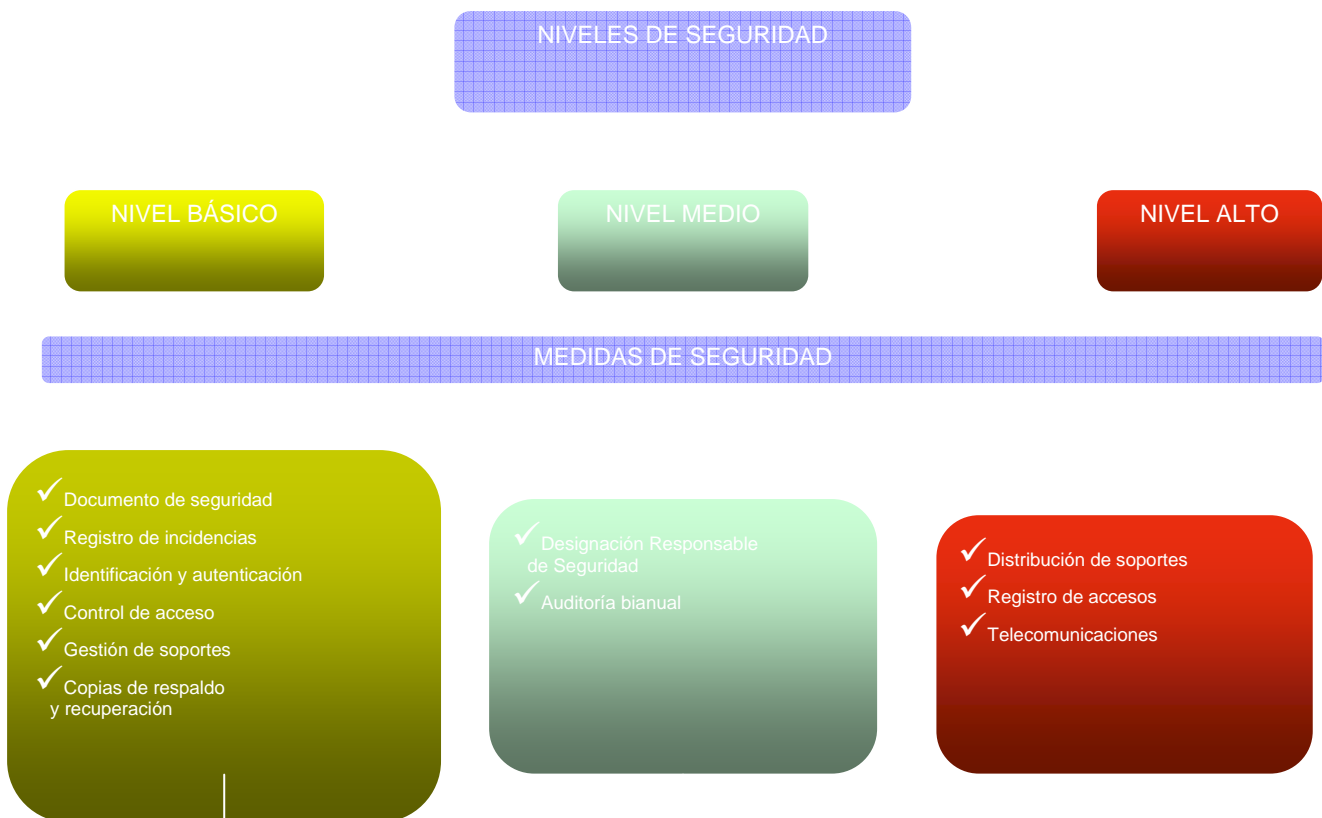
NIVELES DE SEGURIDAD

NIVEL BÁSICO

NIVEL MEDIO

NIVEL ALTO

MEDIDAS DE SEGURIDAD

✓Documento de seguridad
✓Registro de incidencias
✓Identificación y autenticación
✓Control de acceso
✓Gestión de soportes
✓Copias de respaldo y recuperación

✓Designación Responsable de Seguridad
✓Auditoría bianual

✓Distribución de soportes
✓Registro de accesos
✓Telecomunicaciones